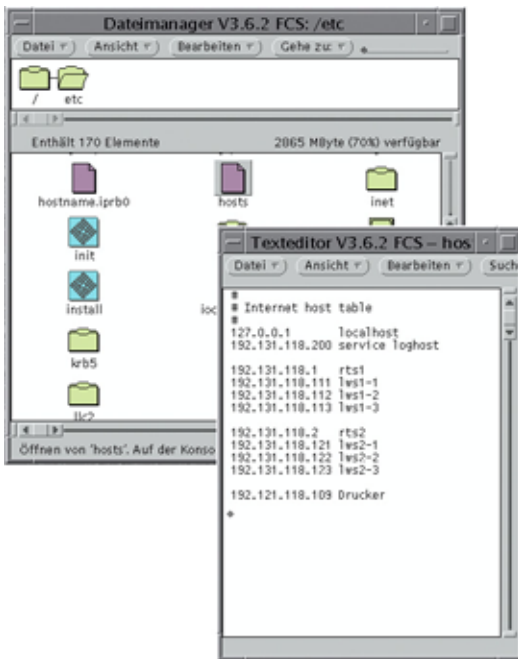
Dateimanager V3.6.2 FCS: /etc

Datei ▾ Ansicht ▾ Bearbeiten ▾ Gehe zu: ▾

/ etc

Enthält 170 Elemente 2865 MByte (70%) verfügbar

hostname.iprb0 hosts inet

init

install ioc

krb5

llc2

Öffnen von 'hosts'. Auf der Konso

Texteditor V3.6.2 FCS – hos

Datei ▾ Ansicht ▾ Bearbeiten ▾ Such

#
# Internet host table
#
127.0.0.1 localhost
192.131.118.200 service loghost

192.131.118.1 rts1
192.131.118.111 lws1-1
192.131.118.112 lws1-2
192.131.118.113 lws1-3

192.131.118.2 rts2
192.131.118.121 lws2-1
192.131.118.122 lws2-2
192.131.118.123 lws2-3

192.121.118.109 Drucker